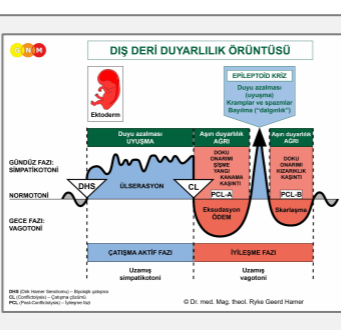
GNM

DIŞ DERİ DUYARLILIK ÖRÜNTÜSÜ

Ektoderm

EPİLEPTOİD KRİZ

Duyu azalması (uyuşma) Kramplar ve spazmlar Bayılma ("dalgınlık")

Duyu azalması UYUŞMA

Aşırı duyarlılık AĞRI

Aşırı duyarlılık AĞRI

GÜNDÜZ FAZI: SİMPATİKOTONİ

NORMOTONİ

GECE FAZI: VAGOTONİ

DOKU ONARIMI ŞİŞME YANGI KANAMA KAŞINTI

DOKU ONARIMI KIZARIKLIK KAŞINTI

DHS

ÜLSERASYON

CL

PCL-A

PCL-B

Eksudasyon ÖDEM

Skarlaşma

ÇATIŞMA AKTİF FAZI

İYİLEŞME FAZI

Uzamış simpatikotoni

Uzamış vagotoni

DHS (Dirk Hamer Sendromu) – Biyolojik çatışma
CL (Conflictolysis) – Çatışma çözümü
PCL (Post-Conflictolysis) – İyileşme fazı

© Dr. med. Mag. theol. Ryke Geerd Hamer